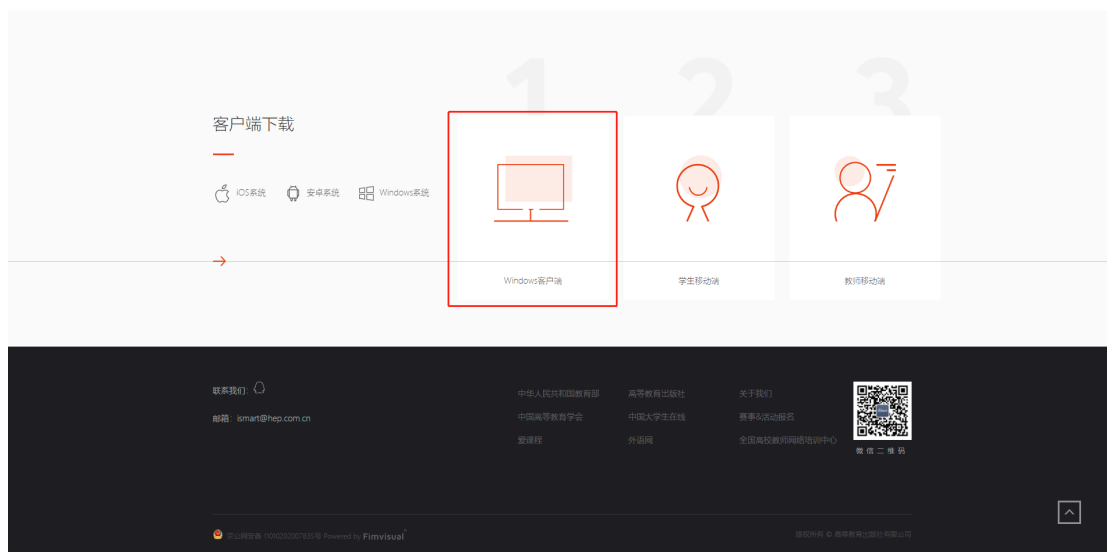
客户端下载

IOS系统 安卓系统 Windows系统

1 2 3

Windows客户端

学生移动端

教师移动端

联系我们：

邮箱：ismart@hep.com.cn

中华人民共和国教育部
中国高等教育学会
爱课程

高等教育出版社
中国大学生在线
外语网

关于我们
赛事&活动报名
全国高校教师网络培训中心

微信二维码

京公网安备 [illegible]号 Powered by Fimvisual

版权所有 © 高等教育出版社有限公司